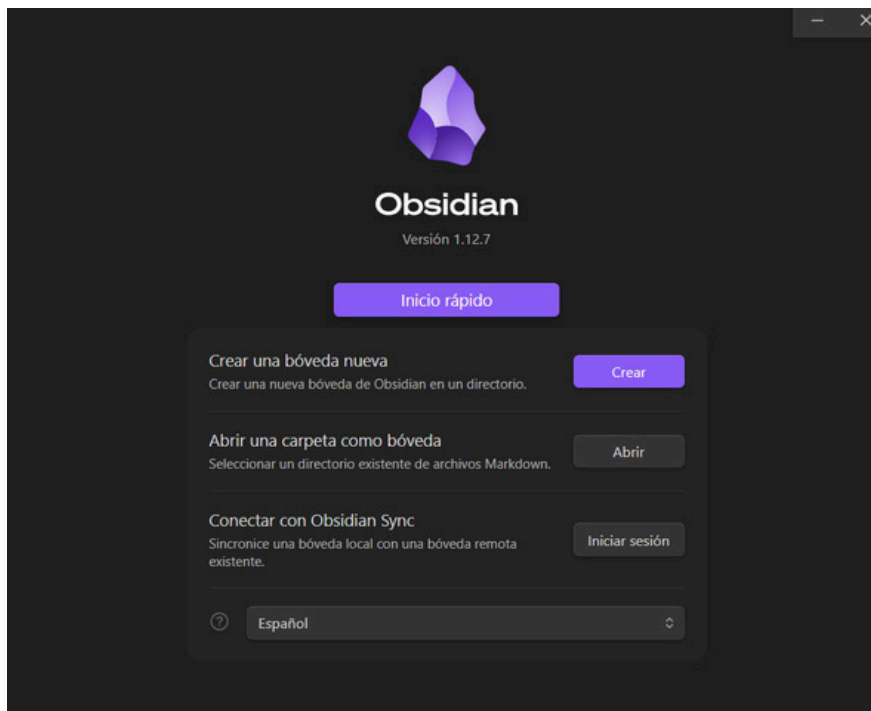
Obsidian

Versión 1.12.7

Inicio rápido

Crear una bóveda nueva
Crear una nueva bóveda de Obsidian en un directorio.

Crear

Abrir una carpeta como bóveda
Seleccionar un directorio existente de archivos Markdown.

Abrir

Conectar con Obsidian Sync
Sincronice una bóveda local con una bóveda remota existente.

Iniciar sesión

Español